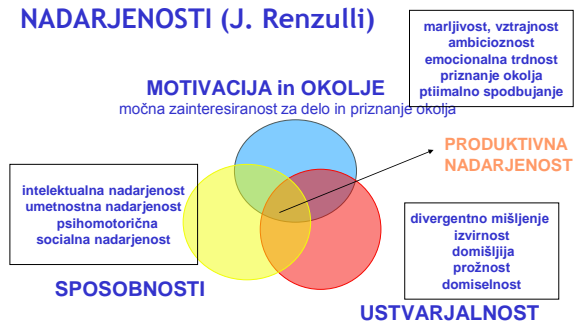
NADARJENOSTI (J. Renzulli)

marljivost, vztrajnost
ambicioznost
emocionalna trdnost
priznanje okolja
ptiimalno spodbujanje

MOTIVACIJA in OKOLJE
močna zainteresiranost za delo in priznanje okolja

PRODUKTIVNA NADARJENOST

intelektualna nadarjenost
umetnostna nadarjenost
psihomotorična
socialna nadarjenost

divergentno mišljenje
izvirnost
domišljija
prožnost
domiselnost

SPOSOBNOSTI

USTVARJALNOST